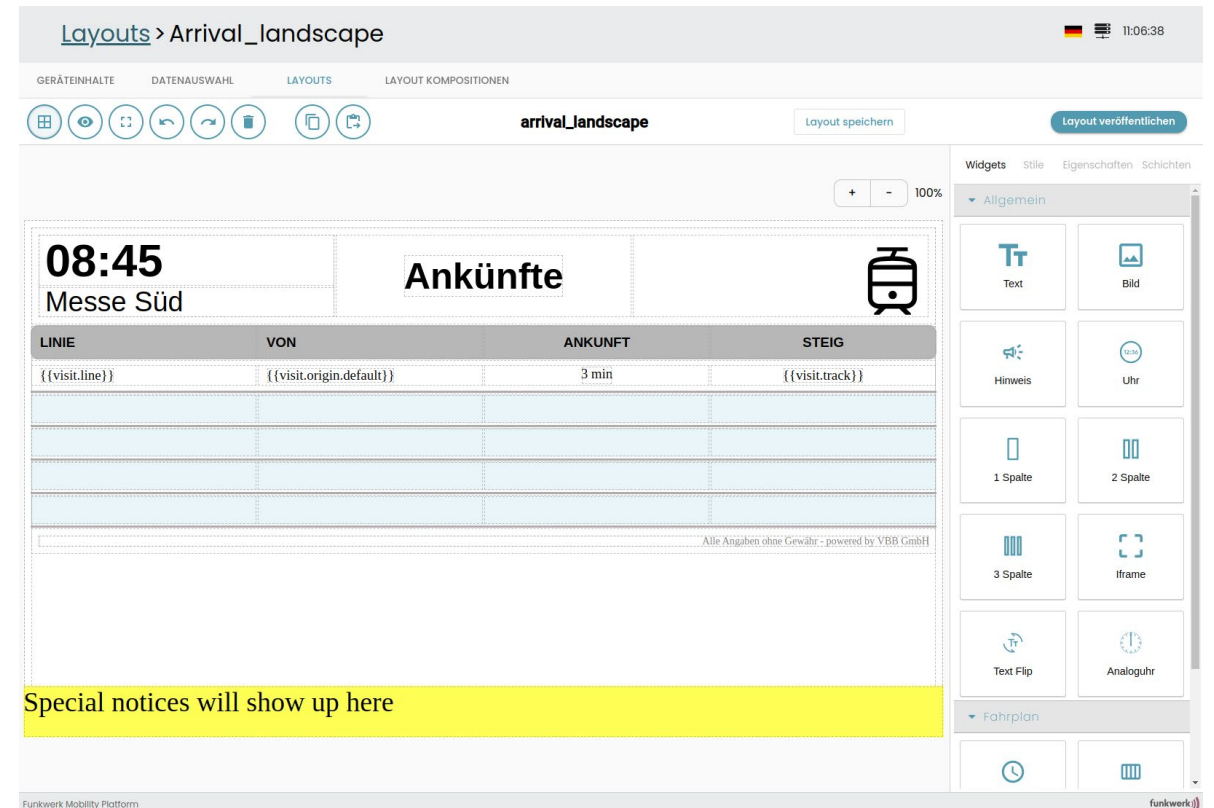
Layouts > Arrival_landscape

11:06:38

GERÄTEINHALTE DATENAUSWAHL LAYOUTS LAYOUT KOMPOSITIONEN

arrival_landscape

Layout speichern

Layout veröffentlichen

+ - 100%

08:45
Messe Süd

Ankünfte

| LINIE | VON | ANKUNFT | STEIG |
|---|---|---|---|
| {{visit.line}} | {{visit.origin.default}} | 3 min | {{visit.track}} |

Alle Angaben ohne Gewähr - powered by VBB GmbH

Special notices will show up here

Widgets Stile Eigenschaften Schichten

Allgemein

Text
Bild
Hinweis
12:36
Uhr
1 Spalte
2 Spalte
3 Spalte
Iframe
Text Flip
Analoguhr

Fahrplan

Funkwerk Mobility Platform

funkwerk